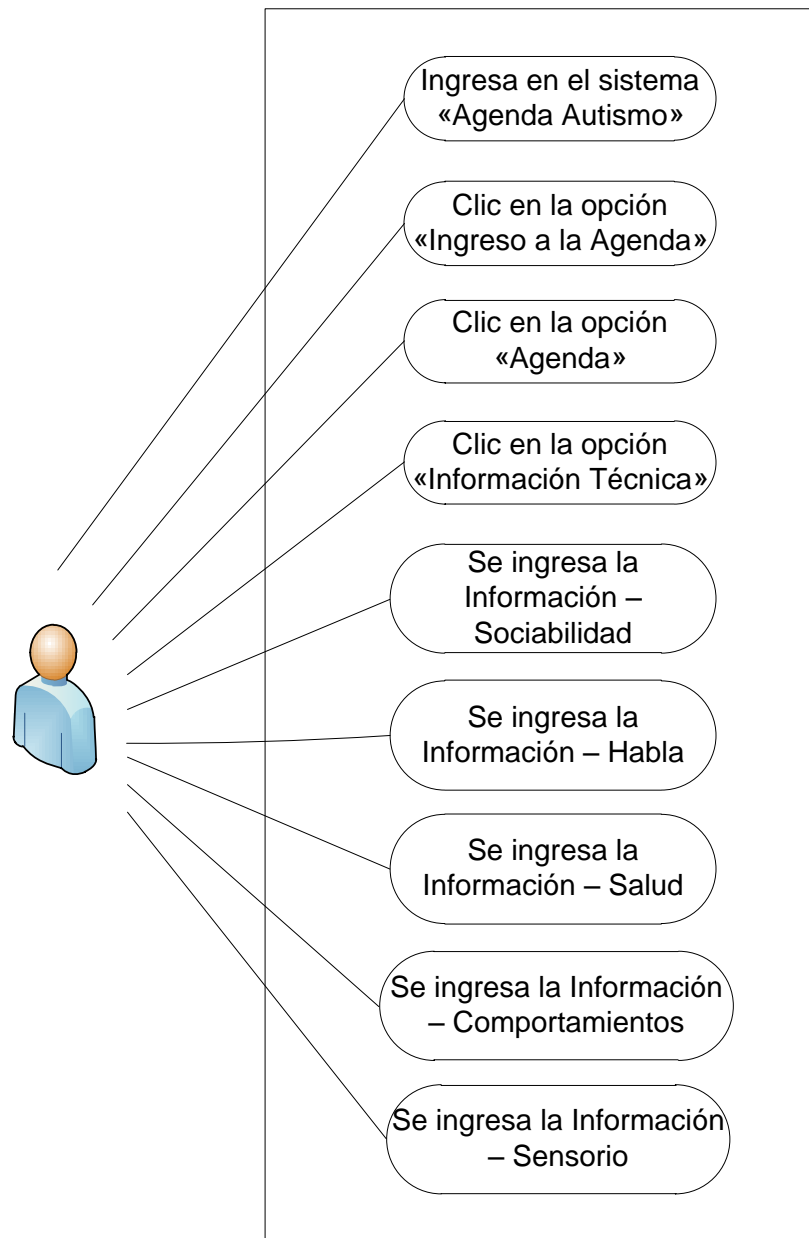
Ingresa en el sistema «Agenda Autismo»

Clic en la opción «Ingreso a la Agenda»

Clic en la opción «Agenda»

Clic en la opción «Información Técnica»

Se ingresa la Información – Sociabilidad

Se ingresa la Información – Habla

Se ingresa la Información – Salud

Se ingresa la Información – Comportamientos

Se ingresa la Información – Sensorio